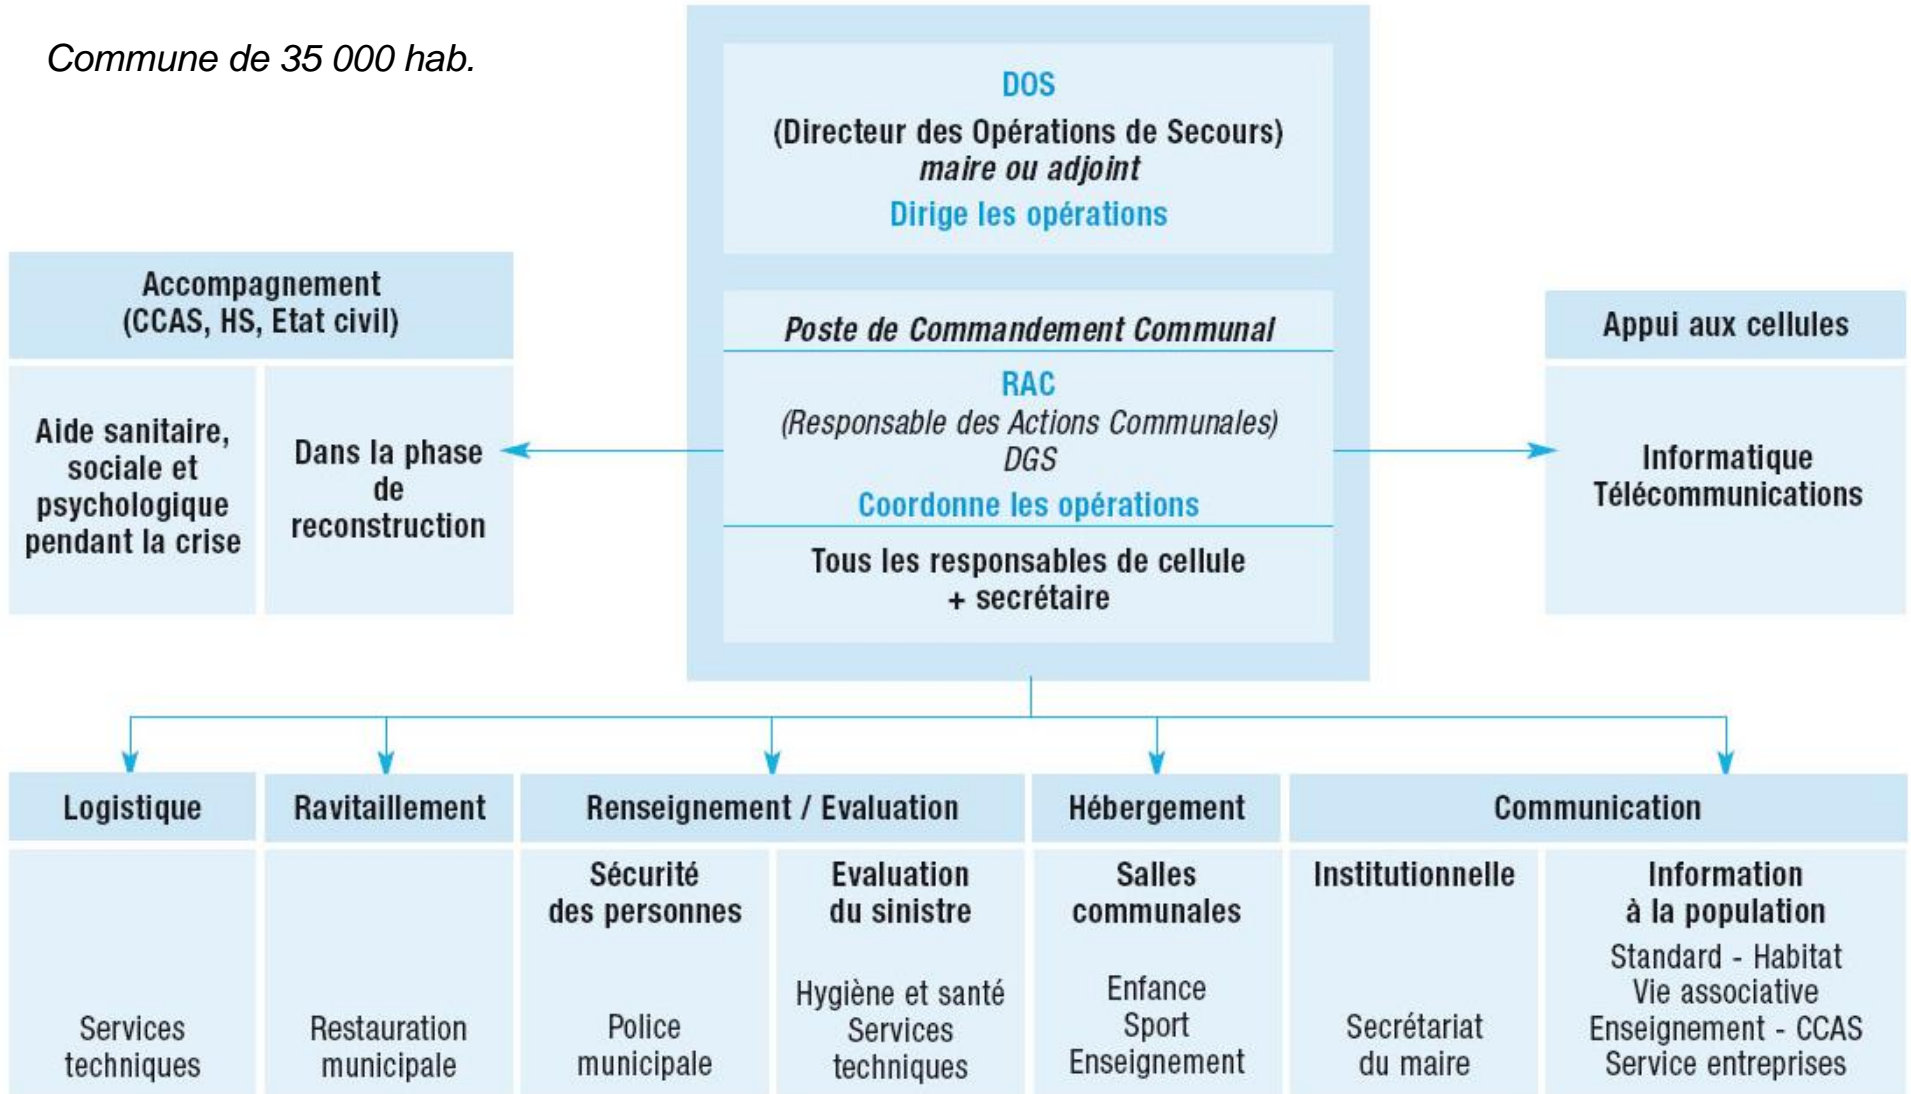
Commune de 35 000 hab.

DOS
(Directeur des Opérations de Secours)
maire ou adjoint
Dirige les opérations

Poste de Commandement Communal
RAC
(Responsable des Actions Communales)
DGS
Coordonne les opérations
Tous les responsables de cellule
+ secrétaire

Accompagnement
(CCAS, HS, Etat civil)

Aide sanitaire, sociale et psychologique pendant la crise

Dans la phase de reconstruction

Appui aux cellules

Informatique
Télécommunications

| Logistique | Ravitaillement | Renseignement / Evaluation | | Hébergement | Communication | |
|---|---|---|---|---|---|---|
| | | Sécurité des personnes | Evaluation du sinistre | Salles communales | Institutionnelle | Information à la population |
| Services techniques | Restauration municipale | Police municipale | Hygiène et santé Services techniques | Enfance Sport Enseignement | Secrétariat du maire | Standard - Habitat Vie associative Enseignement - CCAS Service entreprises |